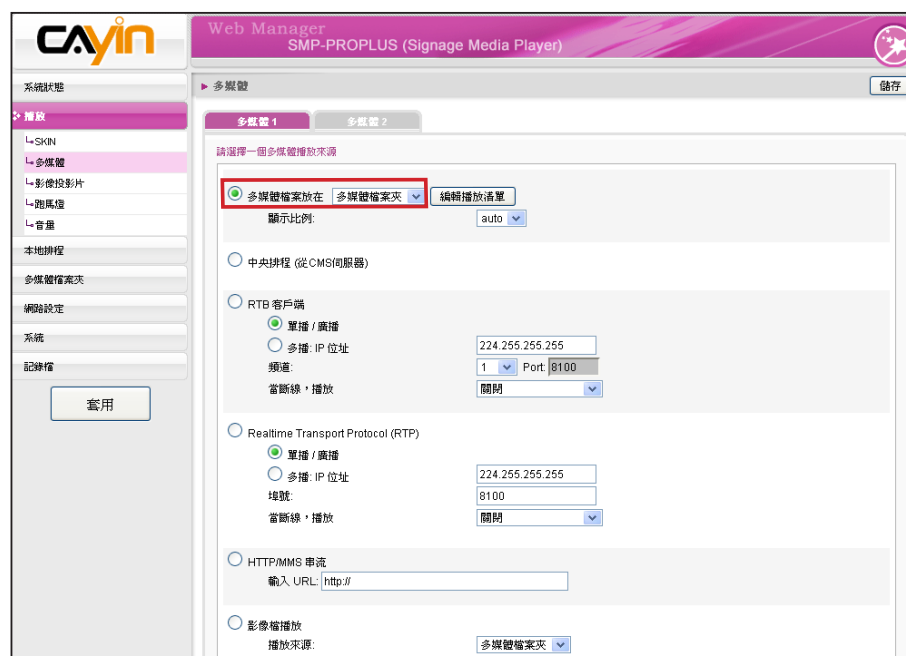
CAYIN

Web Manager
SMP-PROPLUS (Signage Media Player)

系統狀態
播放
└SKIN
└多媒體
└影像投影片
└跑馬燈
└音量
本地排程
多媒體檔案夾
網路設定
系統
記錄檔
套用

▶ 多媒體
儲存

多媒體 1
多媒體 2

請選擇一個多媒體播放來源

多媒體檔案放在 多媒體檔案夾 編輯播放清單
顯示比例: auto

中央排程 (從CMS伺服器)

RTB 客戶端
單播 / 廣播
多播: IP 位址 224.255.255.255
頻道: 1 Port: 8100
當斷線，播放 關閉

Realtime Transport Protocol (RTP)
單播 / 廣播
多播: IP 位址 224.255.255.255
埠號: 8100
當斷線，播放 關閉

HTTP/MMS 串流
輸入 URL: http://

影像檔播放
播放來源: 多媒體檔案夾